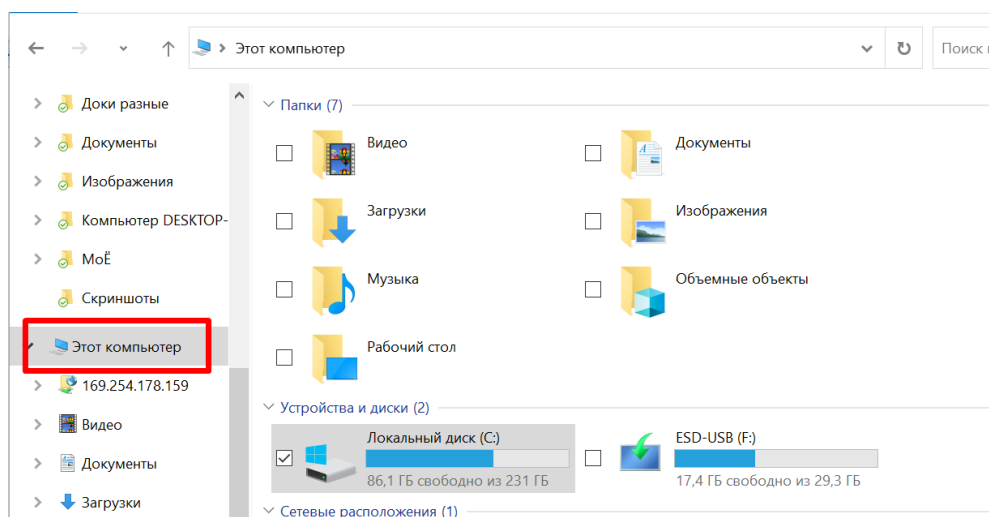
Этот компьютер

Поиск |

Доки разные
Документы
Изображения
Компьютер DESKTOP-
МоЁ
Скриншоты
Этот компьютер
169.254.178.159
Видео
Документы
Загрузки

Папки (7)

Видео
Документы
Загрузки
Изображения
Музыка
Объемные объекты
Рабочий стол

Устройства и диски (2)

Локальный диск (C:)
86,1 ГБ свободно из 231 ГБ
ESD-USB (F:)
17,4 ГБ свободно из 29,3 ГБ

Сетевые расположения (1)